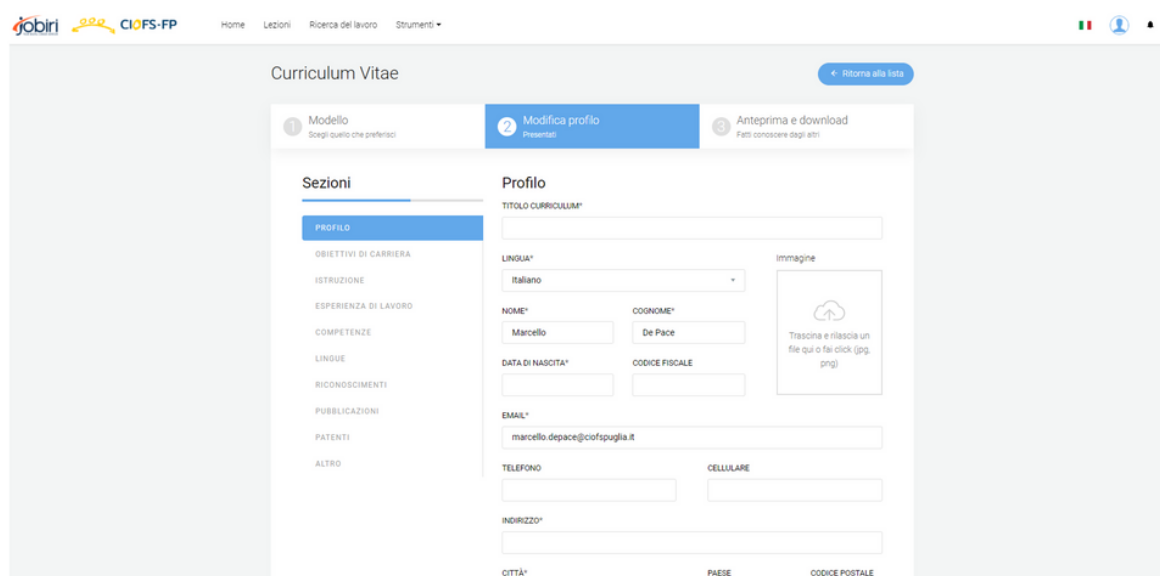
jobiri CIOFS-FP Home Lezioni Ricerca del lavoro Strumenti ▾

Curriculum Vitae

← Ritorna alla lista

1 Modello
Scegli quello che preferisci

2 Modifica profilo
Presentati

3 Anteprima e download
Fatti conoscere dagli altri

Sezioni

PROFILO
OBIETTIVI DI CARRIERA
ISTRUZIONE
ESPERIENZA DI LAVORO
COMPETENZE
LINGUE
RICONOSCIMENTI
PUBBLICAZIONI
PATENTI
ALTRO

Profilo

TITOLO CURRICULUM*

LINGUA*
Italiano

Immagine
Trascina e rilascia un file qui o fai click (jpg, png)

NOME*
Marcello

COGNOME*
De Pace

DATA DI NASCITA*

CODICE FISCALE

EMAIL*
marcello.depace@ciofspuglia.it

TELEFONO

CELLULARE

INDIRIZZO*

CITTÀ*

PAESE

CODICE POSTALE